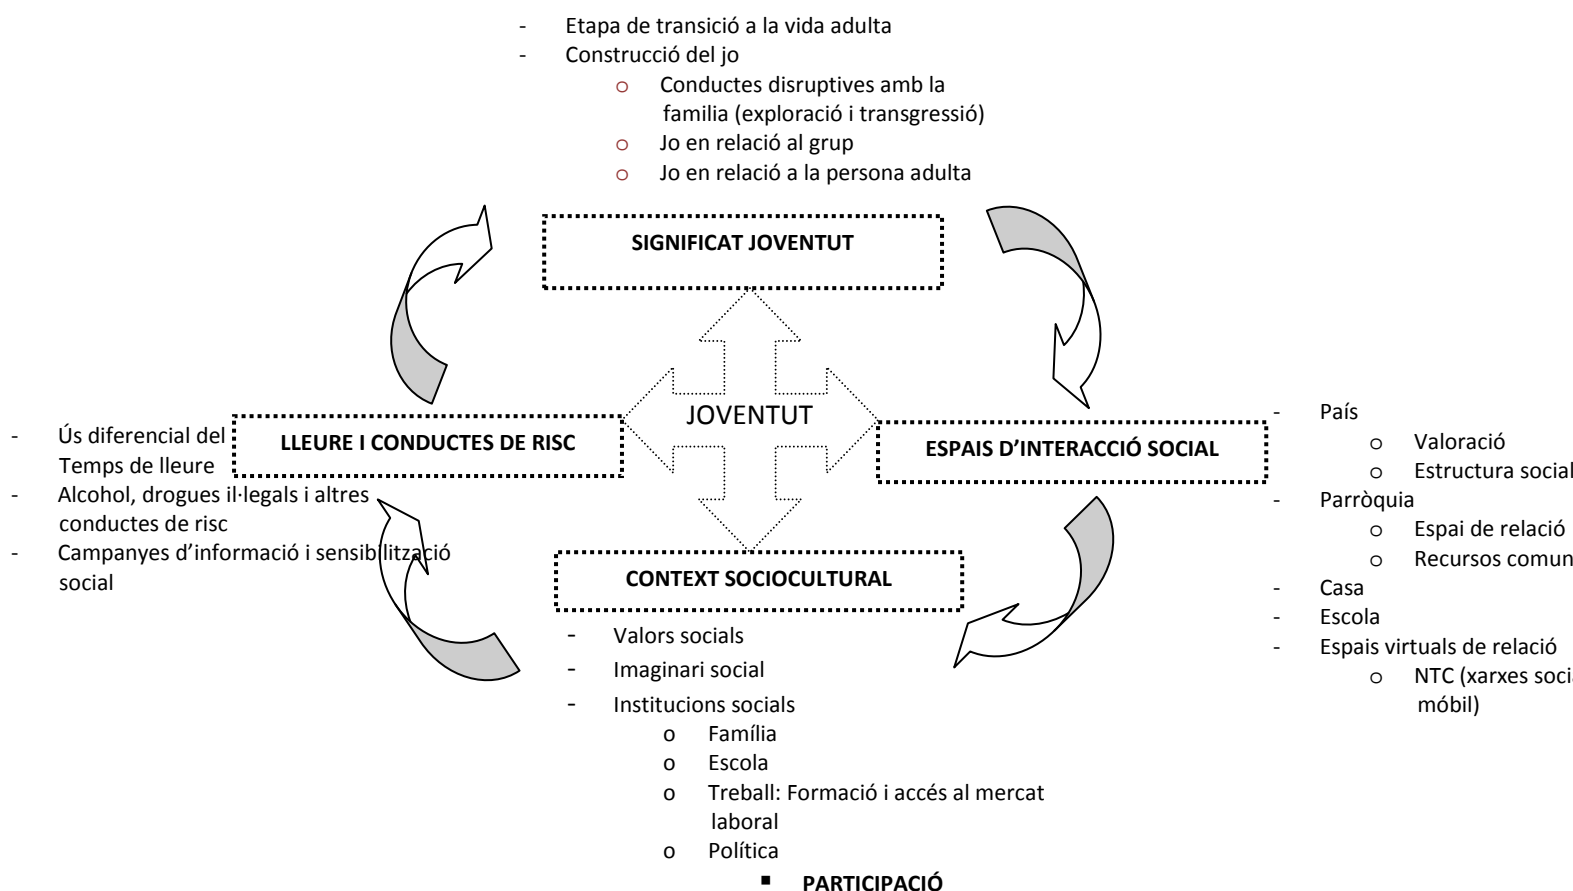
- Etapa de transició a la vida adulta
- Construcció del jo
  o Conductes disruptives amb la familia (exploració i transgressió)
  o Jo en relació al grup
  o Jo en relació a la persona adulta

SIGNIFICAT JOVENTUT

- Ús diferencial del Temps de lleure
- Alcohol, drogues il·legals i altres conductes de risc
- Campanyes d'informació i sensibilització social

LLEURE I CONDUCTES DE RISC

JOVENTUT

ESPAIS D'INTERACCIÓ SOCIAL

- País
  o Valoració
  o Estructura social
- Parròquia
  o Espai de relació
  o Recursos comun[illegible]
- Casa
- Escola
- Espais virtuals de relació
  o NTC (xarxes soci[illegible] móbil)

CONTEXT SOCIOCULTURAL

- Valors socials
- Imaginari social
- Institucions socials
  o Família
  o Escola
  o Treball: Formació i accés al mercat laboral
  o Política
    ▪ PARTICIPACIÓ